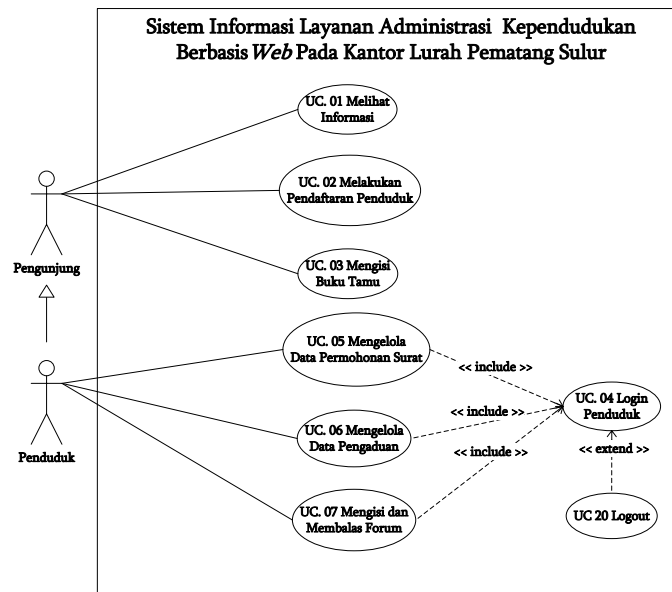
Sistem Informasi Layanan Administrasi Kependudukan Berbasis *Web* Pada Kantor Lurah Pematang Sulur

UC. 01 Melihat Informasi

UC. 02 Melakukan Pendaftaran Penduduk

Pengunjung

UC. 03 Mengisi Buku Tamu

UC. 05 Mengelola Data Permohonan Surat

<< include >>

UC. 04 Login Penduduk

<< include >>

UC. 06 Mengelola Data Pengaduan

Penduduk

<< include >>

<< extend >>

UC. 07 Mengisi dan Membalas Forum

UC 20 Logout